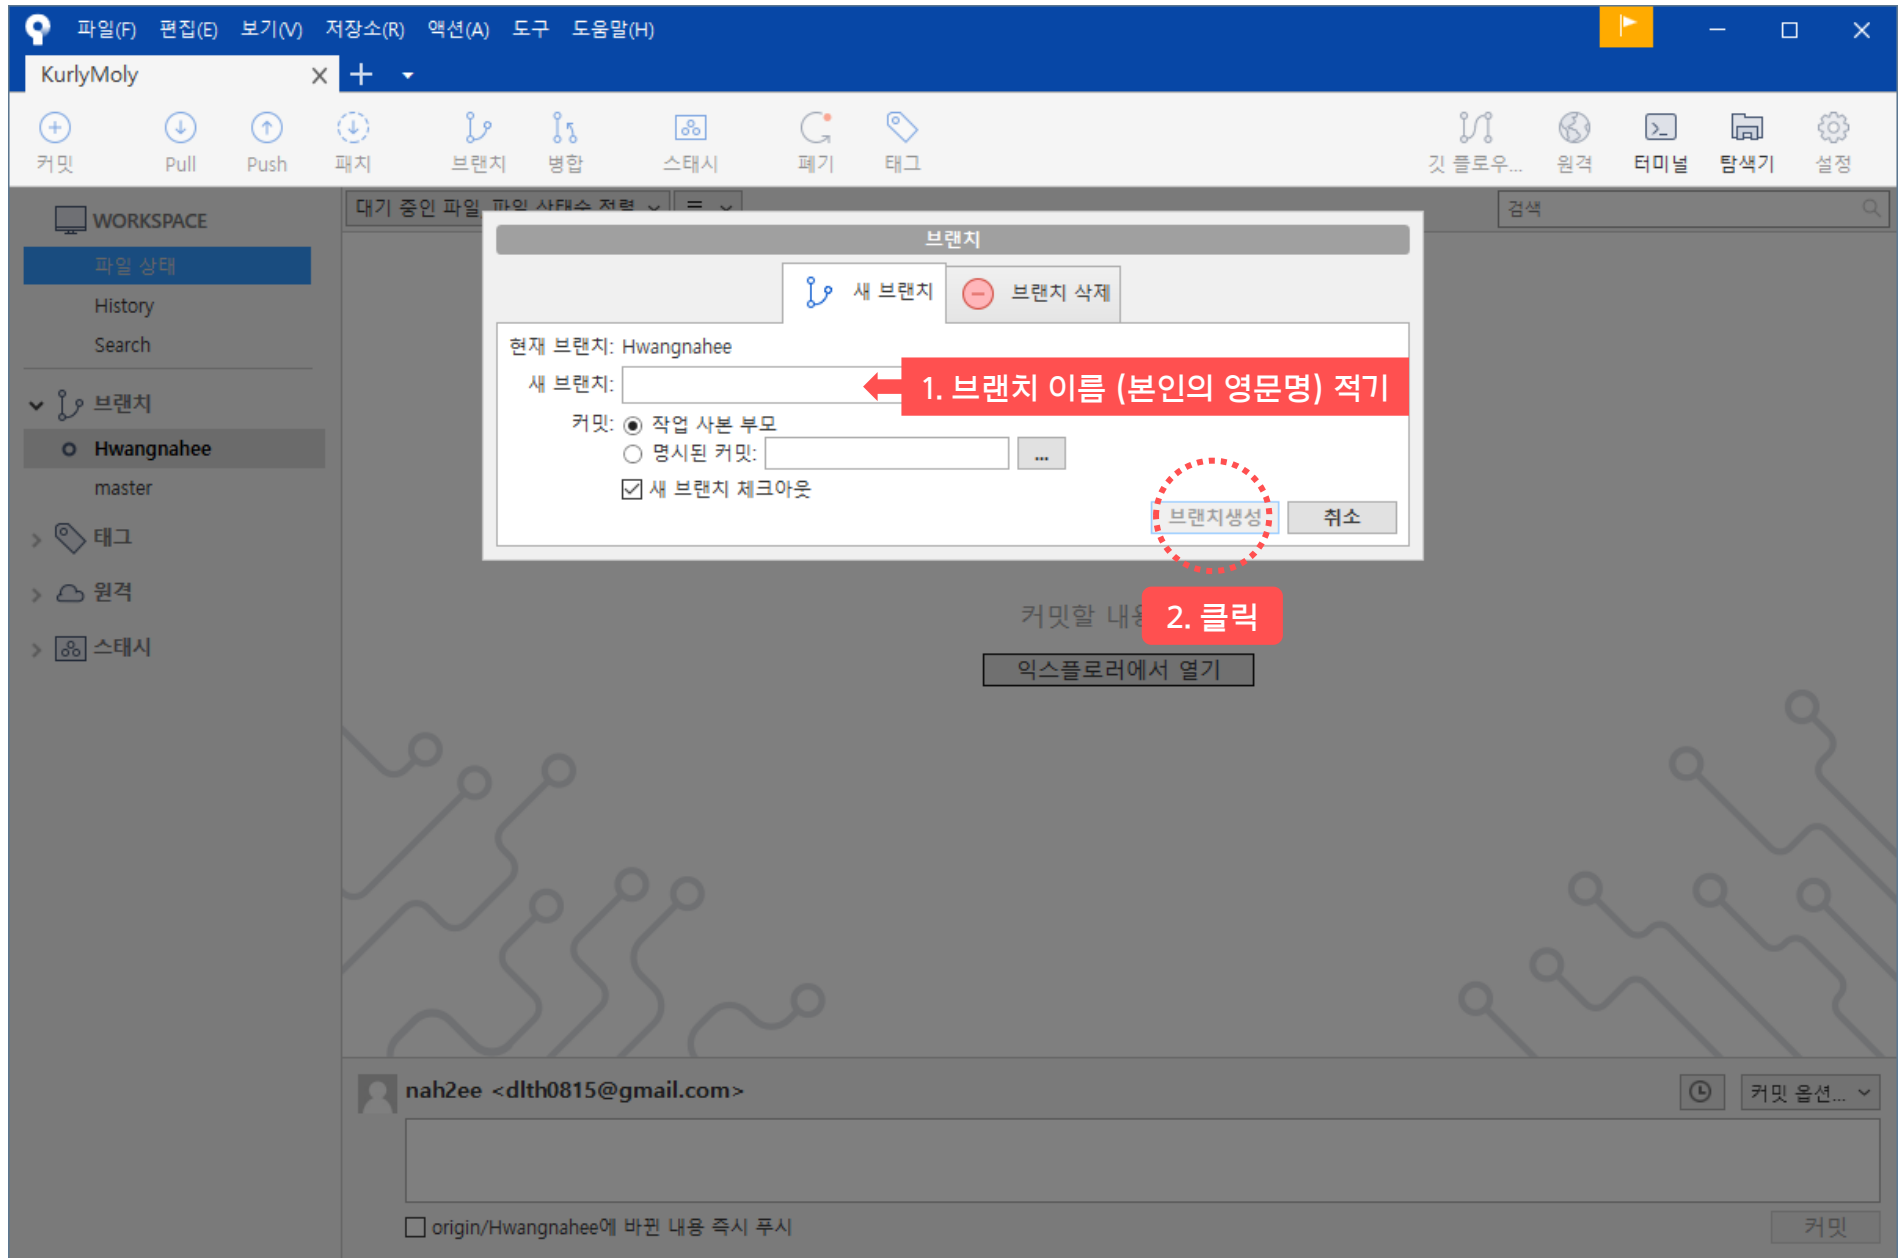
파일(F) 편집(E) 보기(V) 저장소(R) 액션(A) 도구 도움말(H)

KurlyMoly

커밋 Pull Push 패치 브랜치 병합 스태시 폐기 태그 깃 플로우... 원격 터미널 탐색기 설정

WORKSPACE
파일 상태
History
Search

브랜치
Hwangnahee
master

태그
원격
스태시

대기 중인 파일 파일 상태순 정렬

검색

브랜치

새 브랜치 브랜치 삭제

현재 브랜치: Hwangnahee
새 브랜치:
1. 브랜치 이름 (본인의 영문명) 적기
커밋: 작업 사본 부모
명시된 커밋: ...
새 브랜치 체크아웃
브랜치생성 취소

커밋할 내용
2. 클릭
익스플로러에서 열기

nah2ee <dlth0815@gmail.com>
커밋 옵션...
origin/Hwangnahee에 바뀐 내용 즉시 푸시
커밋